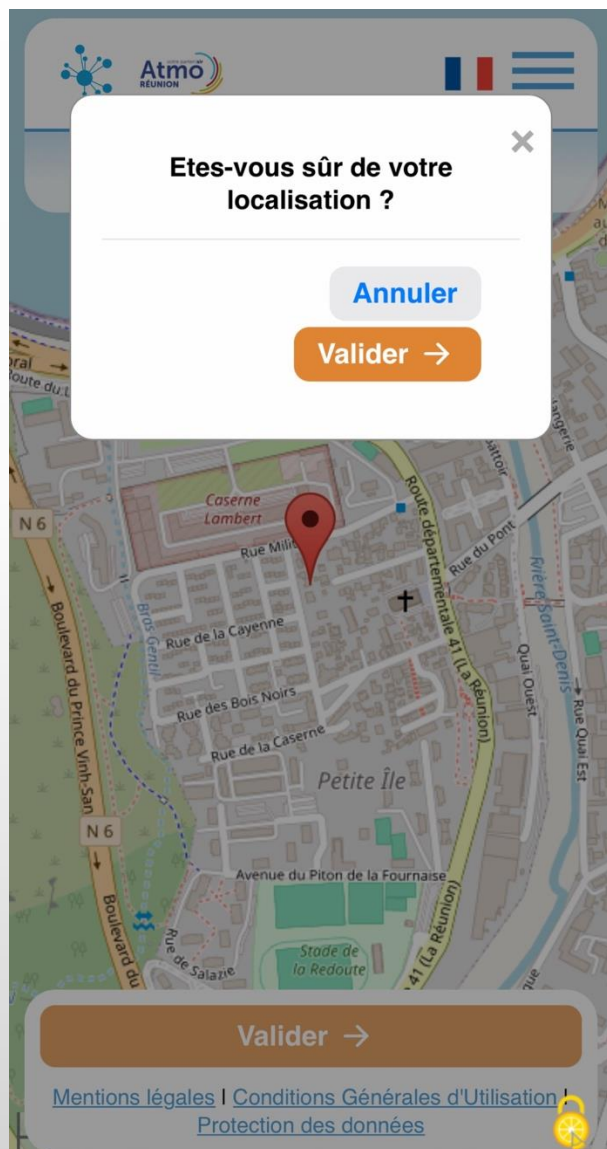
Atmo RÉUNION

×

Etes-vous sûr de votre localisation ?

Annuler

Valider →

Route du L
N 6
Boulevard du Prince Vinh-San
Caserne Lambert
Rue Mili
Rue de la Cayenne
Rue des Bois Noirs
Rue de la Caserne
Petite Île
Route départementale 41 (La Réunion)
Rue du Pont
Rivière Saint-Denis
Quai Ouest
Rue Quai Est
N 6
Boulevard du
Avenue du Piton de la Fournaise
Rue de Salazie
Stade de la Redoute
41 (La Réunion)
Bras Gentil

Valider →

Mentions légales | Conditions Générales d'Utilisation | Protection des données